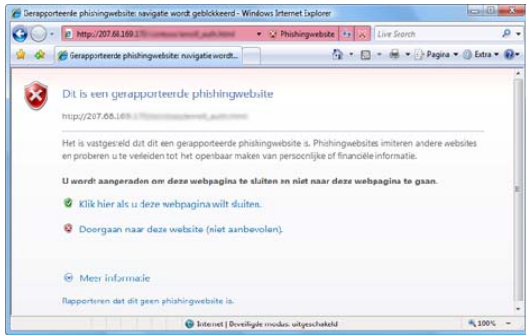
Gerapporteerde phishingwebsite: navigatie wordt geblokkeerd - Windows Internet Explorer

http://207.68.169.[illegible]

Phishingwebsite

Live Search

Gerapporteerde phishingwebsite: navigatie wordt...

Pagina ▾ Extra ▾

Dit is een gerapporteerde phishingwebsite

http://207.68.169.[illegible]

Het is vastgesteld dat dit een gerapporteerde phishingwebsite is. Phishingwebsites imiteren andere websites en proberen u te verleiden tot het openbaar maken van persoonlijke of financiële informatie.

U wordt aangeraden om deze webpagina te sluiten en niet naar deze webpagina te gaan.

Klik hier als u deze webpagina wilt sluiten.

Doorgaan naar deze website (niet aanbevolen).

Meer informatie

Rapporteren dat dit geen phishingwebsite is.

Internet | Beveiligde modus: uitgeschakeld

100%